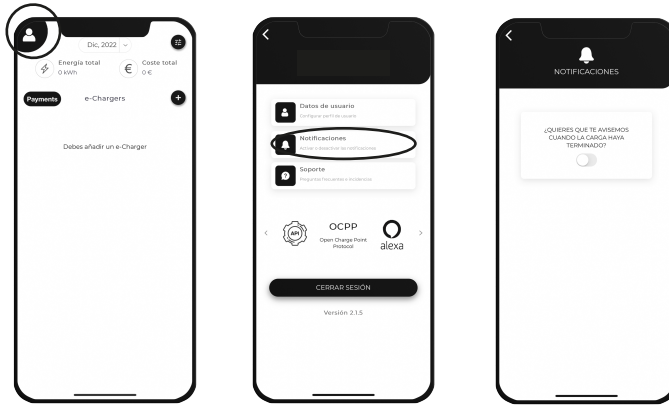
Dic, 2022

Energía total
0 kWh

Coste total
0 €

Payments

e-Chargers

Debes añadir un e-Charger

Datos de usuario
Configura tu perfil de usuario

Notificaciones
Activar o desactivar las notificaciones

Soporte
Preguntas frecuentes y incidencias

API

OCPP
Open Charge Point Protocol

alexa

CERRAR SESIÓN

Versión 2.1.5

NOTIFICACIONES

¿QUIERES QUE TE AVISEMOS CUANDO LA CARGA HAYA TERMINADO?